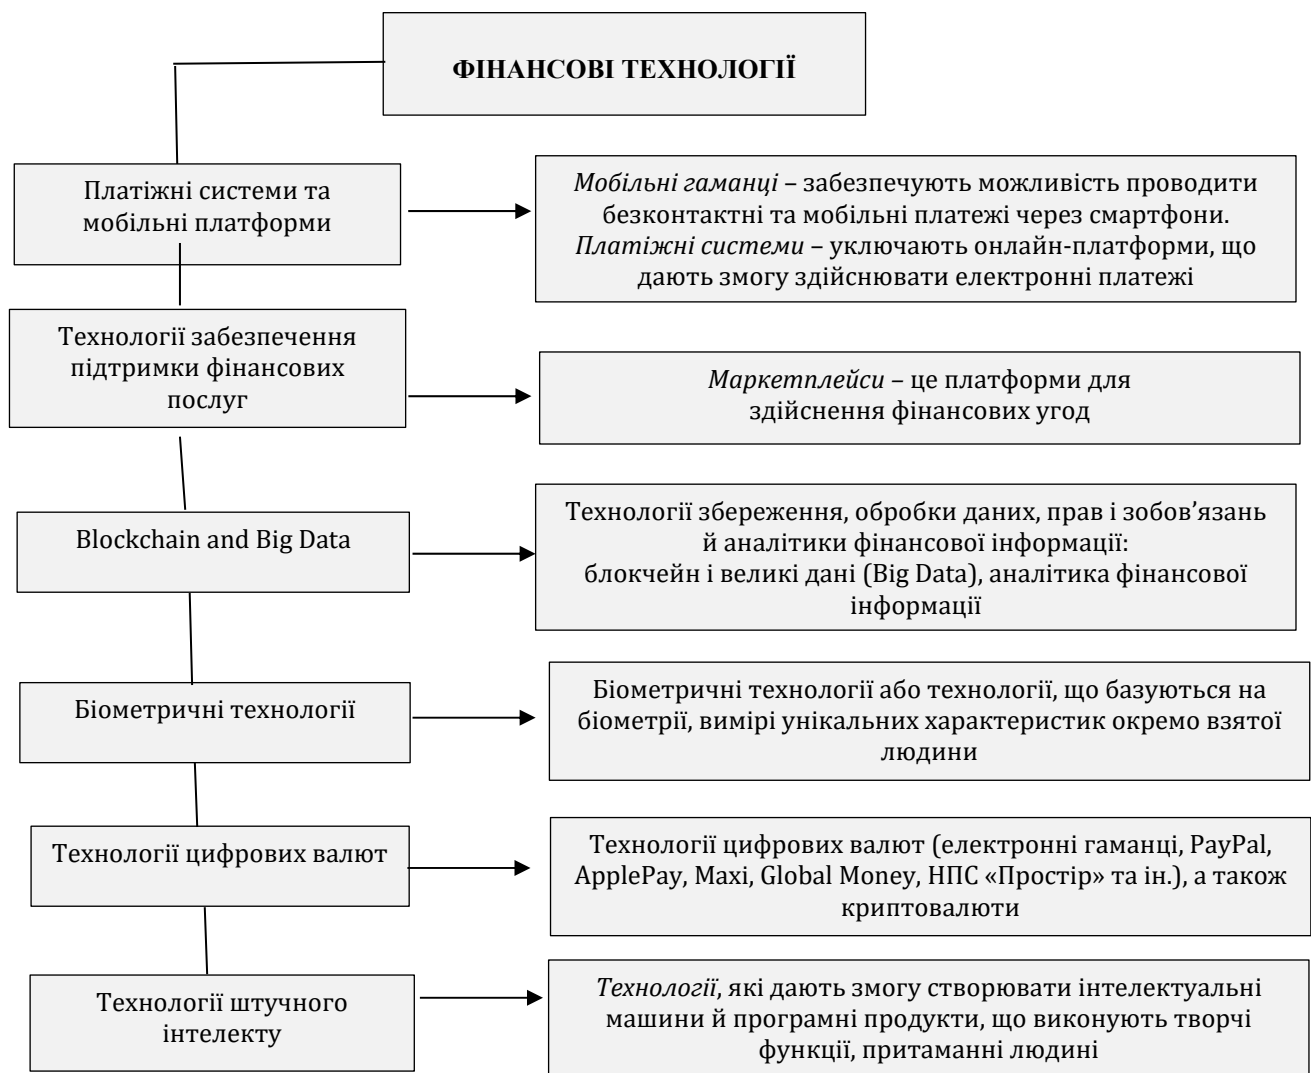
ФІНАНСОВІ ТЕХНОЛОГІЇ

Платіжні системи та мобільні платформи

Мобільні гаманці – забезпечують можливість проводити безконтактні та мобільні платежі через смартфони. Платіжні системи – уключають онлайн-платформи, що дають змогу здійснювати електронні платежі

Технології забезпечення підтримки фінансових послуг

Маркетплейси – це платформи для здійснення фінансових угод

Blockchain and Big Data

Технології збереження, обробки даних, прав і зобов'язань й аналітики фінансової інформації: блокчейн і великі дані (Big Data), аналітика фінансової інформації

Біометричні технології

Біометричні технології або технології, що базуються на біометрії, вимірі унікальних характеристик окремо взятої людини

Технології цифрових валют

Технології цифрових валют (електронні гаманці, PayPal, ApplePay, Maxi, Global Money, НПС «Простір» та ін.), а також криптовалюти

Технології штучного інтелекту

Технології, які дають змогу створювати інтелектуальні машини й програмні продукти, що виконують творчі функції, притаманні людині